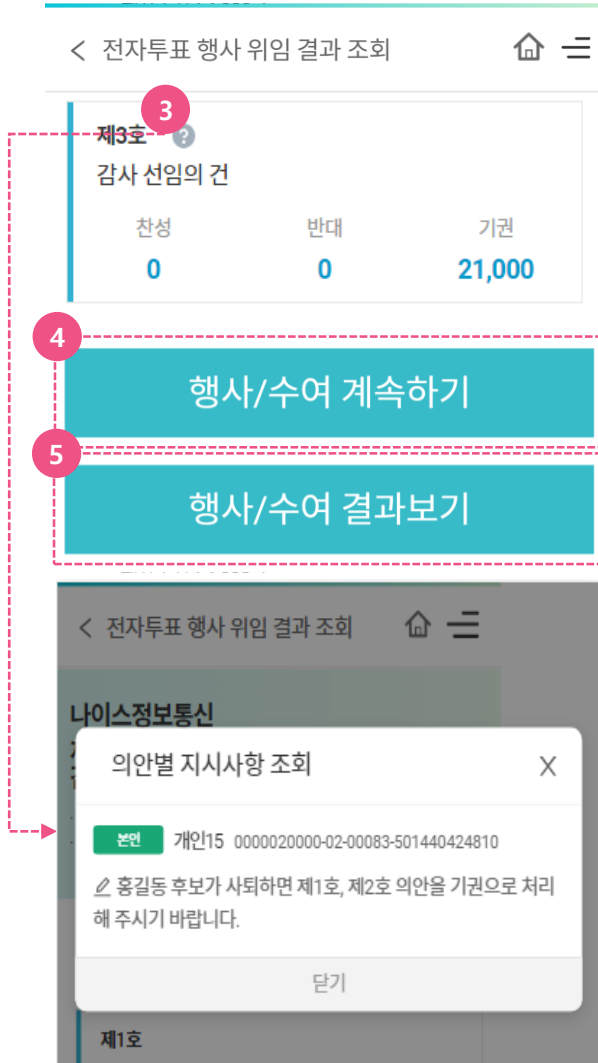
< 전자투표 행사 위임 결과 조회

3

제3호

감사 선임의 건

| 찬성 | 반대 | 기권 |
|---|---|---|
| 0 | 0 | 21,000 |

4

행사/수여 계속하기

5

행사/수여 결과보기

< 전자투표 행사 위임 결과 조회

나이스정보통신

의안별 지시사항 조회

X

본인 개인15 0000020000-02-00083-501440424810

홍길동 후보가 사퇴하면 제1호, 제2호 의안을 기권으로 처리해 주시기 바랍니다.

닫기

제1호